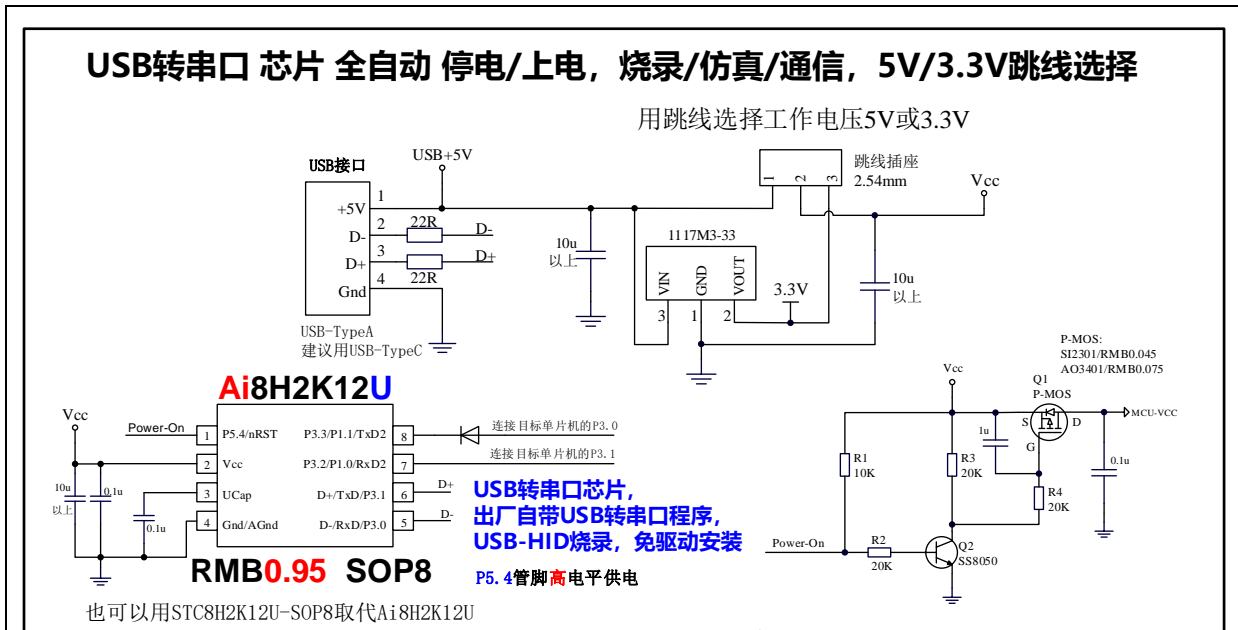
USB转串口 芯片 全自动 停电/上电，烧录/仿真/通信，5V/3.3V跳线选择

用跳线选择工作电压5V或3.3V

USB接口
USB+5V
+5V 1
D- 2
D+ 3
Gnd 4
22R
22R
D-
D+
USB-TypeA
建议用USB-TypeC

10u
以上

1117M3-33
VIN GND VOUT
3 1 2
3.3V

跳线插座
2.54mm
1 2 3
Vcc

10u
以上

Ai8H2K12U
Vcc
Power-On
1 P5.4/nRST
2 Vcc
3 UCap
4 Gnd/AGnd
P3.3/P1.1/TxD2 8
P3.2/P1.0/RxD2 7
D+/TxD/P3.1 6
D-/RxD/P3.0 5
10u
以上
0.1u
0.1u
连接目标单片机的P3.0
连接目标单片机的P3.1
D+
D-
USB转串口芯片，
出厂自带USB转串口程序，
USB-HID烧录，免驱动安装
RMB0.95 SOP8
P5.4管脚高电平供电
也可以用STC8H2K12U-SOP8取代Ai8H2K12U

P-MOS:
SI2301/RMB0.045
AO3401/RMB0.075
Vcc
Q1
P-MOS
S D
G
1u
MCU-VCC
0.1u
R1
10K
R3
20K
R4
20K
Power-On
R2
20K
Q2
SS8050